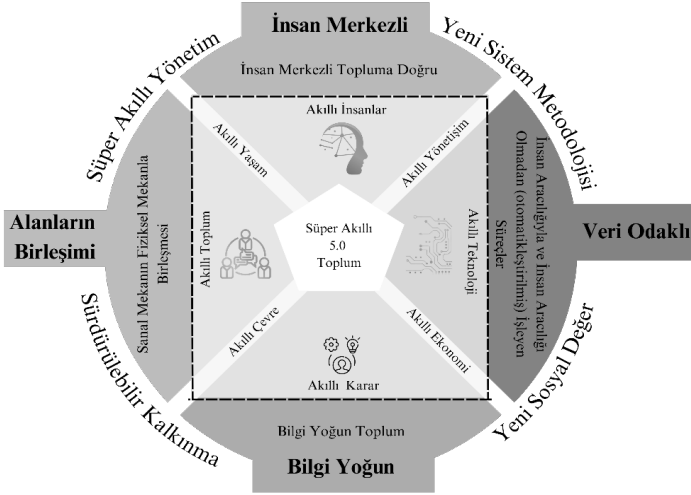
İnsan Merkezli

Süper Akıllı Yönetim

Yeni Sistem Metodolojisi

İnsan Merkezli Topluma Doğru

Akıllı İnsanlar

Akıllı Yaşam

Akıllı Yönetişim

Alanların Birleşimi

Sanal Mekanın Fiziksel Mekanla Birleşmesi

Akıllı Toplum

Süper Akıllı 5.0 Toplum

Akıllı Teknoloji

İnsan Aracılığıyla ve İnsan Aracılığı Olmadan (otomatikleştirilmiş) İşleyen Süreçler

Veri Odaklı

Sürdürülebilir Kalkınma

Akıllı Çevre

Akıllı Ekonomi

Akıllı Karar

Yeni Sosyal Değer

Bilgi Yoğun Toplum

Bilgi Yoğun